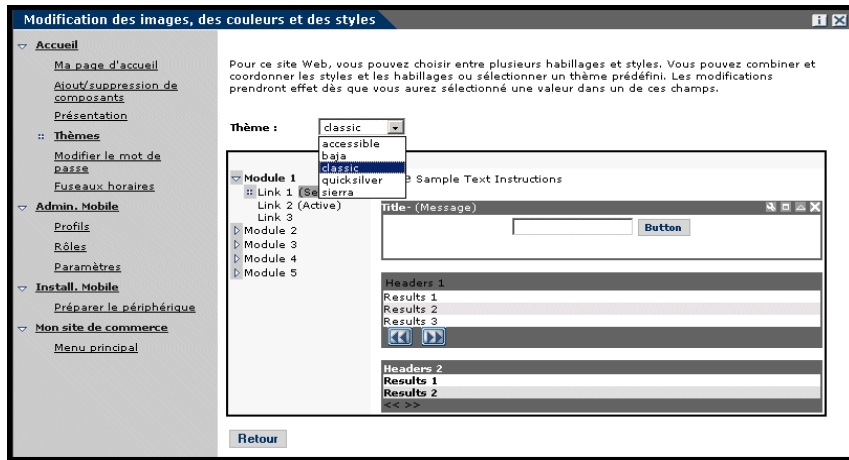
Modification des images, des couleurs et des styles

Accueil
Ma page d'accueil
Ajout/suppression de composants
Présentation
Thèmes
Modifier le mot de passe
Fuseaux horaires
Admin. Mobile
Profils
Rôles
Paramètres
Install. Mobile
Préparer le périphérique
Mon site de commerce
Menu principal

Pour ce site Web, vous pouvez choisir entre plusieurs habillages et styles. Vous pouvez combiner et coordonner les styles et les habillages ou sélectionner un thème prédéfini. Les modifications prendront effet dès que vous aurez sélectionné une valeur dans un de ces champs.

Thème : classic

accessible
baja
classic
quicksilver
sierra

Module 1
Link 1 (Se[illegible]
Link 2 (Active)
Link 3
Module 2
Module 3
Module 4
Module 5

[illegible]e Sample Text Instructions

Title- (Message)

Button

| Headers 1 |
|---|
| Results 1 |
| Results 2 |
| Results 3 |

| Headers 2 |
|---|
| Results 1 |
| Results 2 |

<< >>

Retour